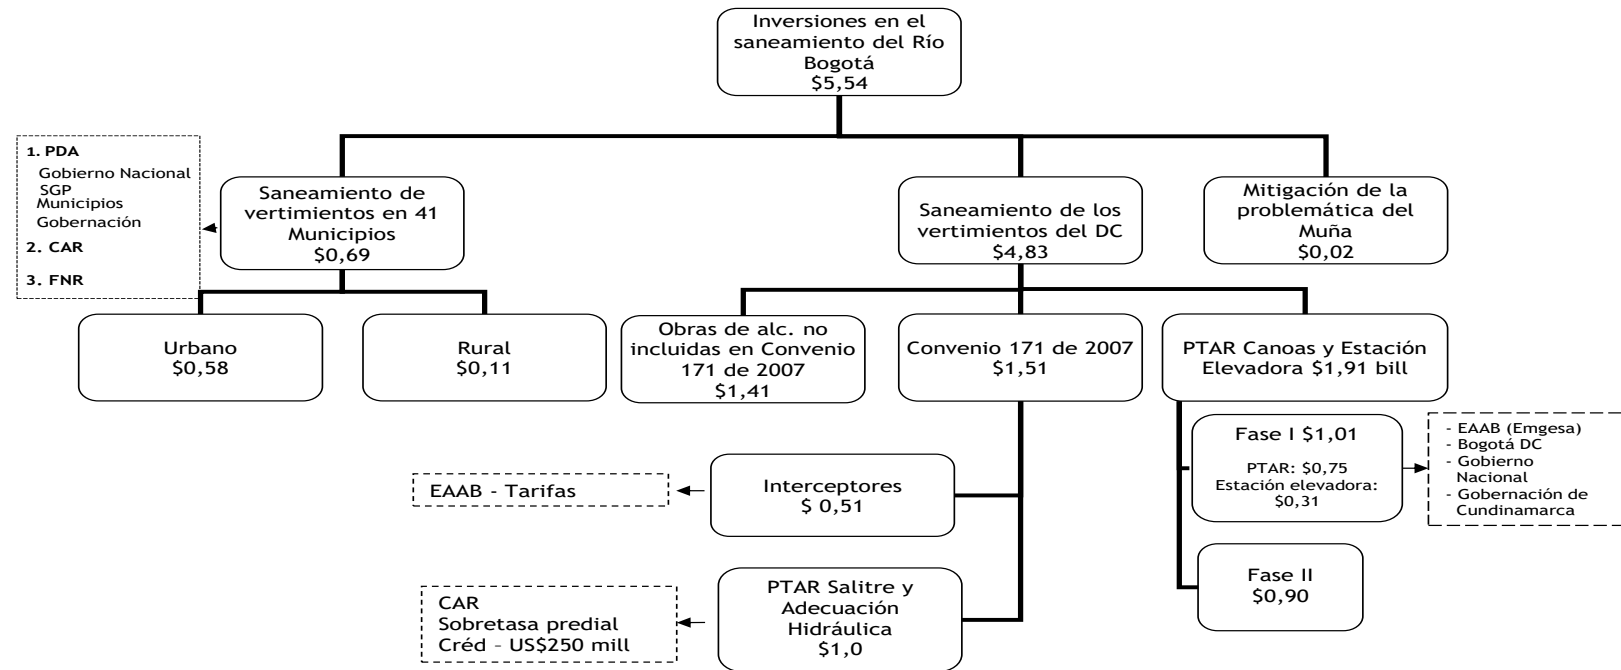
Inversiones en el saneamiento del Río Bogotá
\$5,54

1. PDA
Gobierno Nacional
SGP
Municipios
Gobernación
2. CAR
3. FNR

Saneamiento de vertimientos en 41 Municipios
\$0,69

Saneamiento de los vertimientos del DC
\$4,83

Mitigación de la problemática del Muña
\$0,02

Urbano
\$0,58

Rural
\$0,11

Obras de alc. no incluidas en Convenio 171 de 2007
\$1,41

Convenio 171 de 2007
\$1,51

PTAR Canoas y Estación Elevadora \$1,91 bill

Fase I \$1,01
PTAR: \$0,75
Estación elevadora: \$0,31

- EAAB (Emgesa)
- Bogotá DC
- Gobierno Nacional
- Gobernación de Cundinamarca

EAAB - Tarifas

Interceptores
\$ 0,51

Fase II
\$0,90

CAR
Sobretasa predial
Créd – US\$250 mill

PTAR Salitre y Adecuación Hidráulica
\$1,0